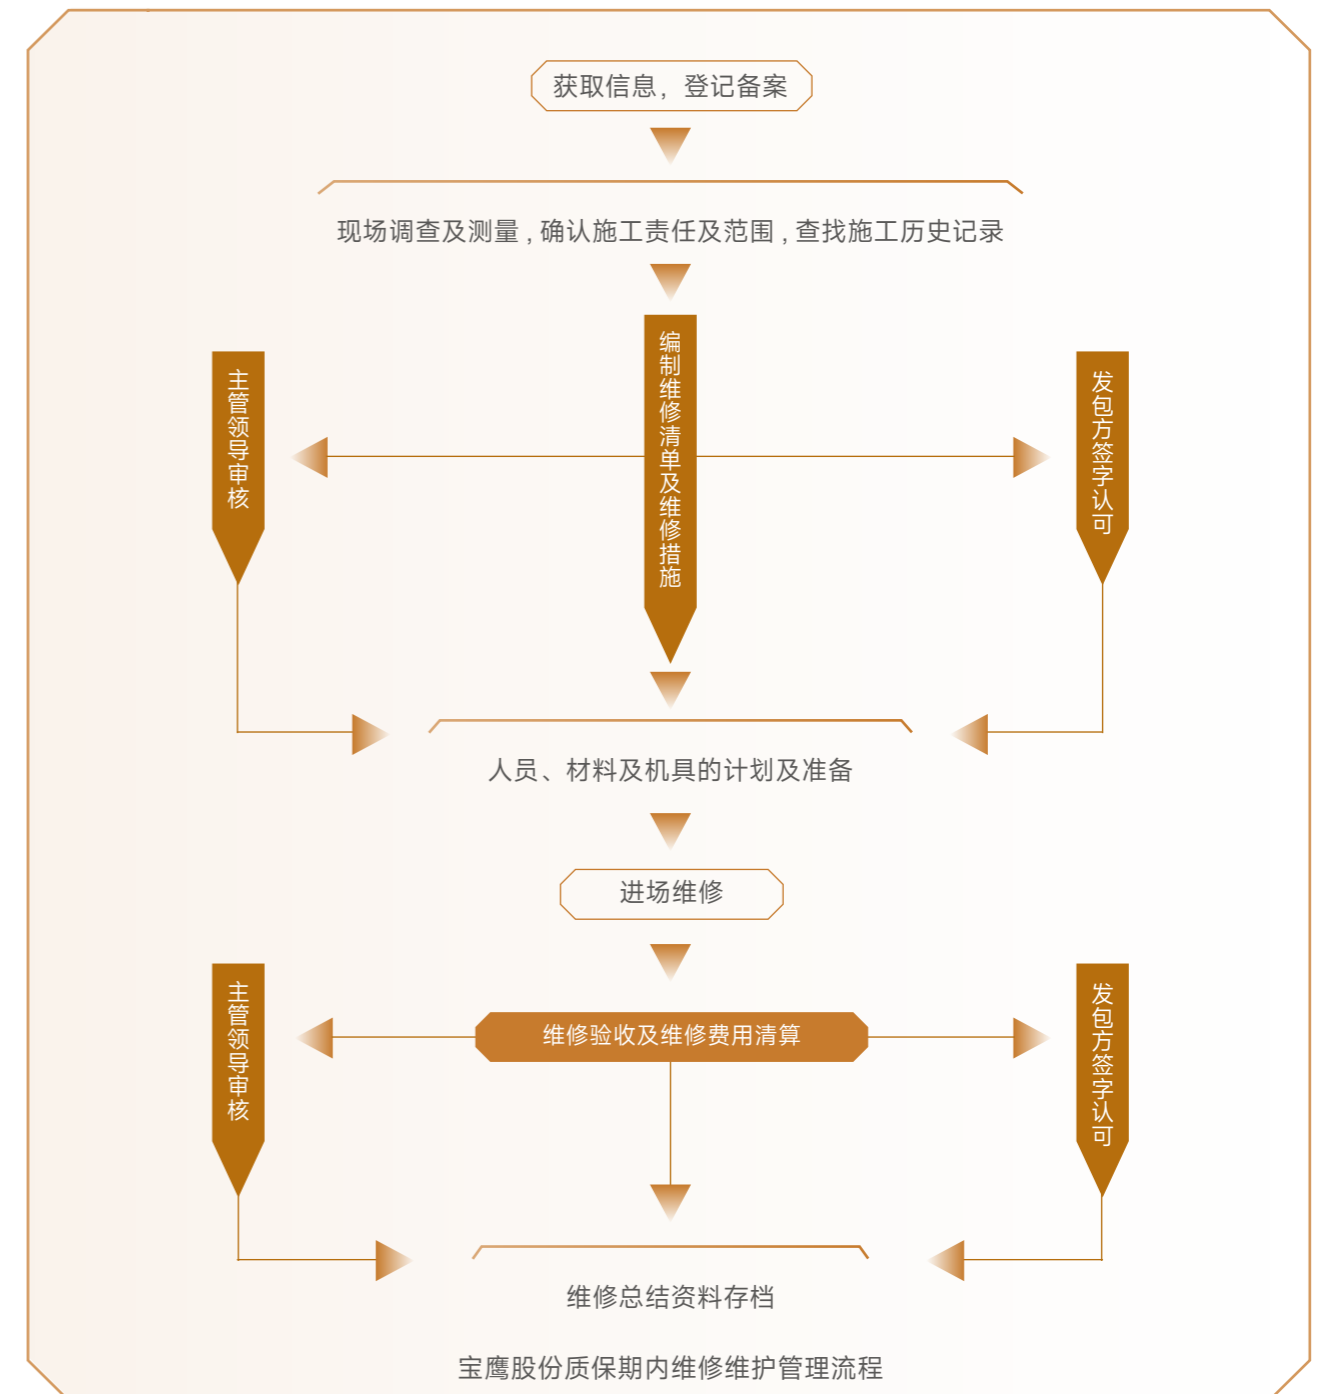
获取信息，登记备案

现场调查及测量，确认施工责任及范围，查找施工历史记录

主管领导审核

编制维修清单及维修措施

发包方签字认可

人员、材料及机具的计划及准备

进场维修

主管领导审核

维修验收及维修费用清算

发包方签字认可

维修总结资料存档

宝鹰股份质保期内维修维护管理流程